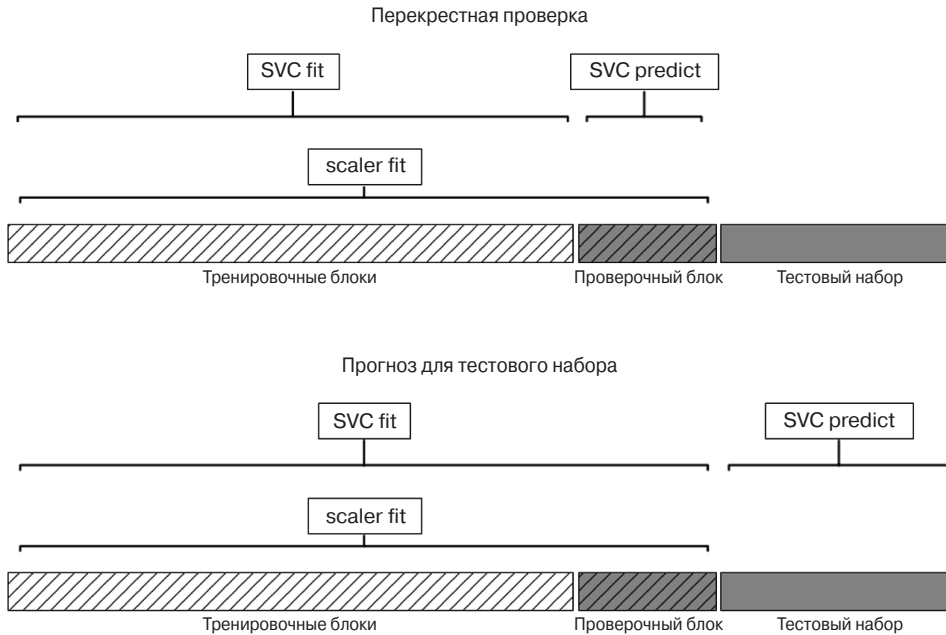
Перекрестная проверка

SVC fit

SVC predict

scaler fit

Тренировочные блоки

Проверочный блок

Тестовый набор

Прогноз для тестового набора

SVC fit

SVC predict

scaler fit

Тренировочные блоки

Проверочный блок

Тестовый набор